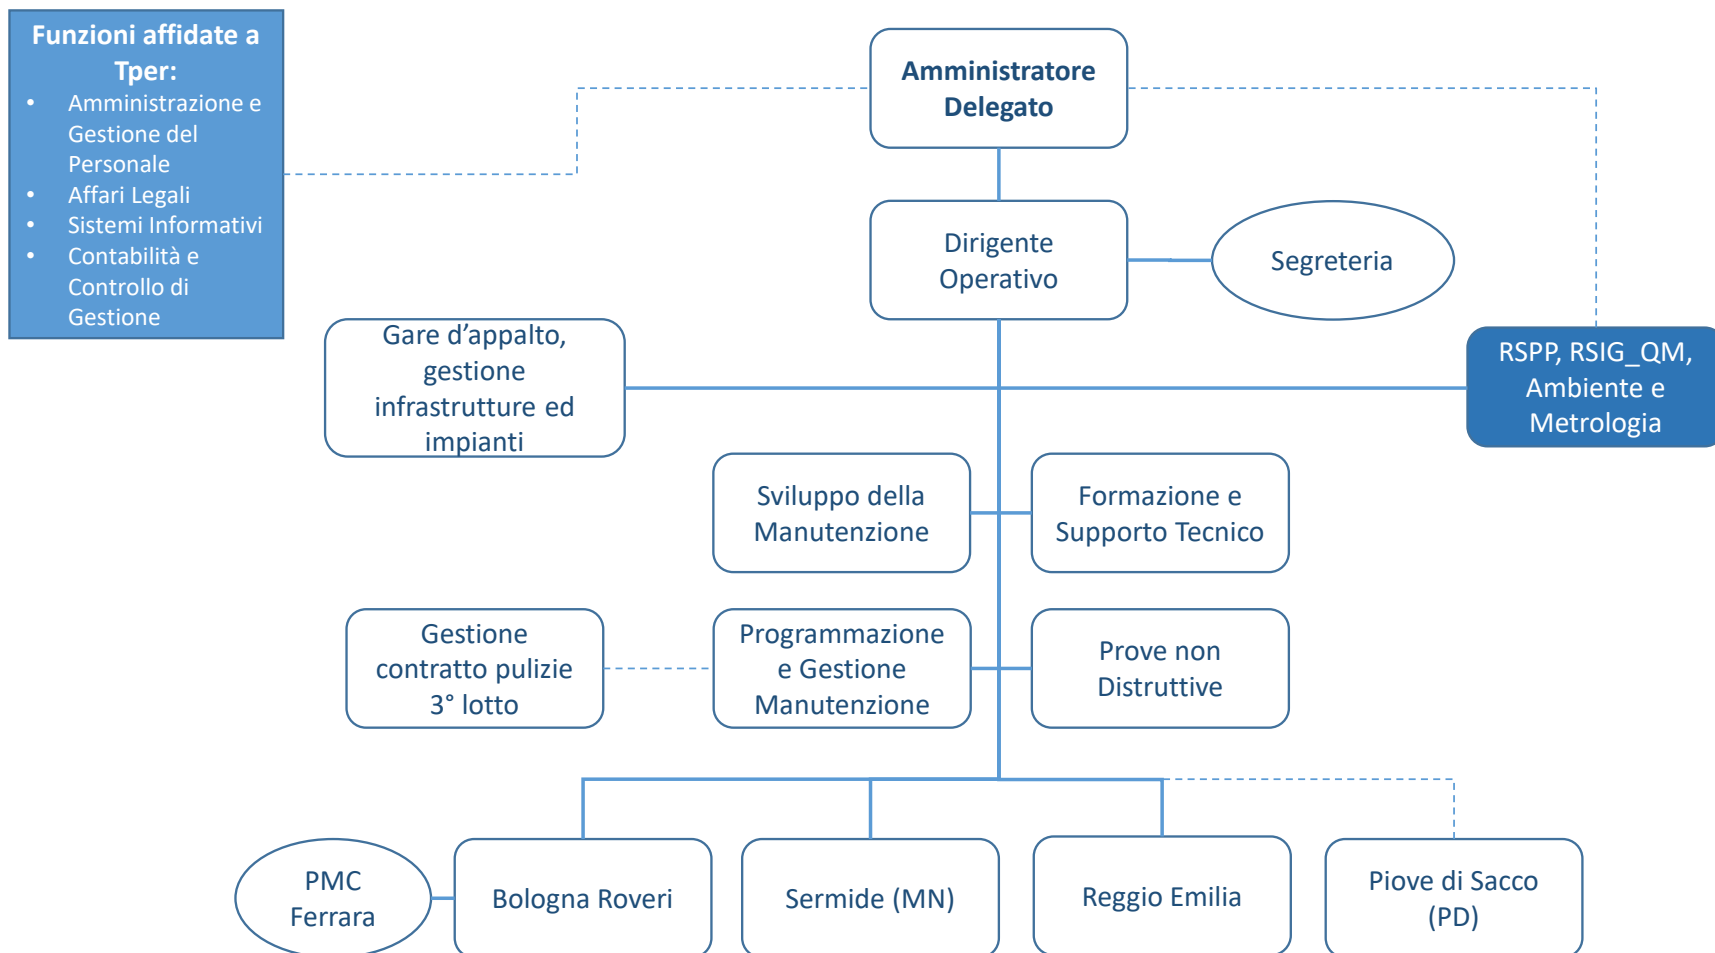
Funzioni affidate a Tper:
- Amministrazione e Gestione del Personale
- Affari Legali
- Sistemi Informativi
- Contabilità e Controllo di Gestione

Amministratore Delegato

Dirigente Operativo

Segreteria

Gare d'appalto, gestione infrastrutture ed impianti

RSPP, RSIG_QM, Ambiente e Metrologia

Sviluppo della Manutenzione

Formazione e Supporto Tecnico

Gestione contratto pulizie 3° lotto

Programmazione e Gestione Manutenzione

Prove non Distruttive

PMC Ferrara

Bologna Roveri

Sermide (MN)

Reggio Emilia

Piove di Sacco (PD)